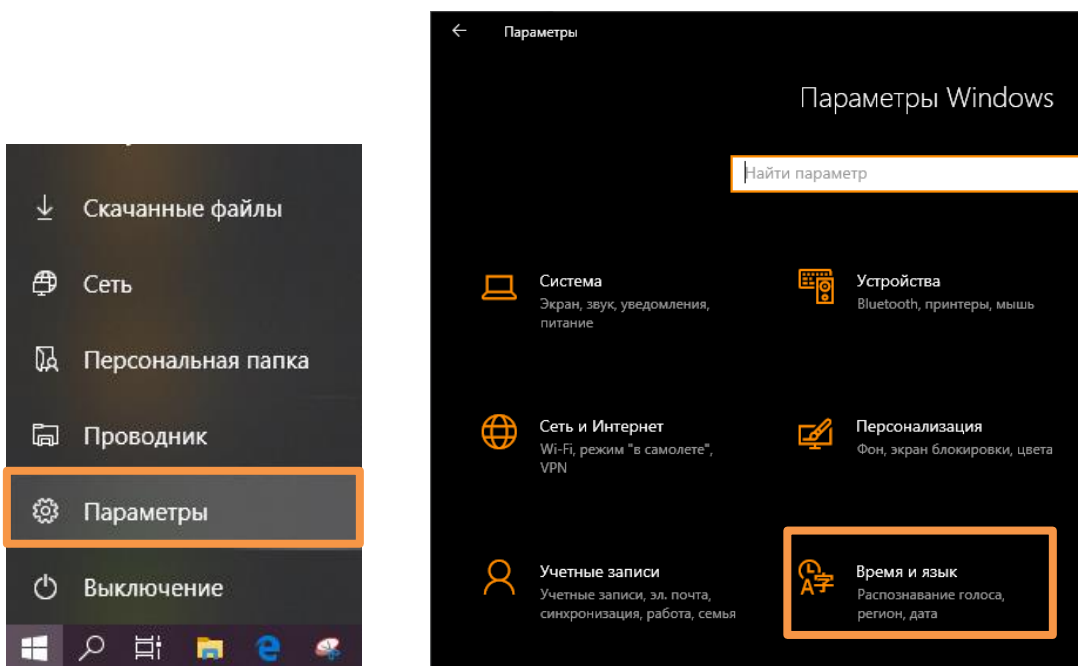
Скачанные файлы

Сеть

Персональная папка

Проводник

Параметры

Выключение

Параметры

Параметры Windows

Найти параметр

Система
Экран, звук, уведомления, питание

Устройства
Bluetooth, принтеры, мышь

Сеть и Интернет
Wi-Fi, режим "в самолете", VPN

Персонализация
Фон, экран блокировки, цвета

Учетные записи
Учетные записи, эл. почта, синхронизация, работа, семья

Время и язык
Распознавание голоса, регион, дата